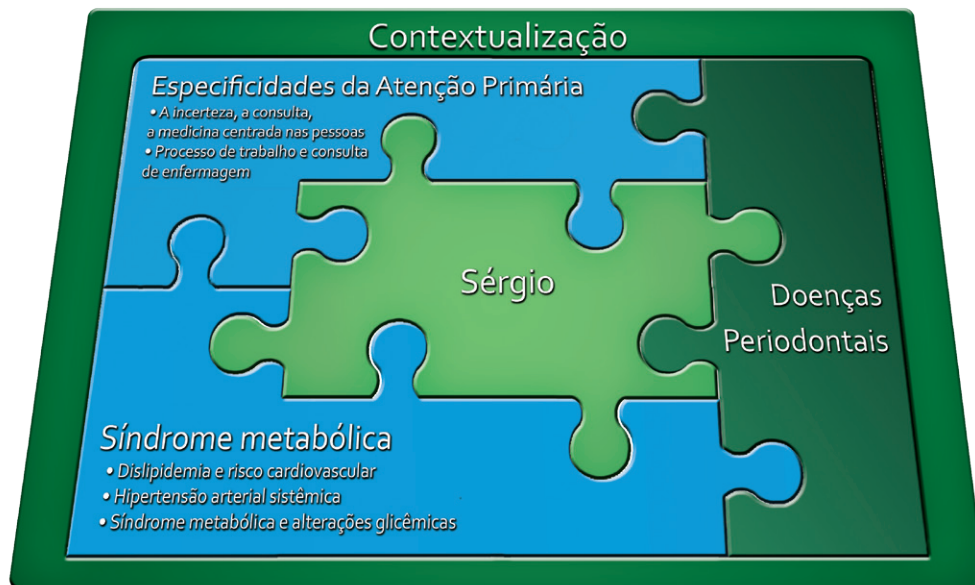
Contextualização

Especificidades da Atenção Primária
• A incerteza, a consulta, a medicina centrada nas pessoas
• Processo de trabalho e consulta de enfermagem

Sérgio

Doenças Periodontais

Síndrome metabólica
• Dislipidemia e risco cardiovascular
• Hipertensão arterial sistêmica
• Síndrome metabólica e alterações glicêmicas